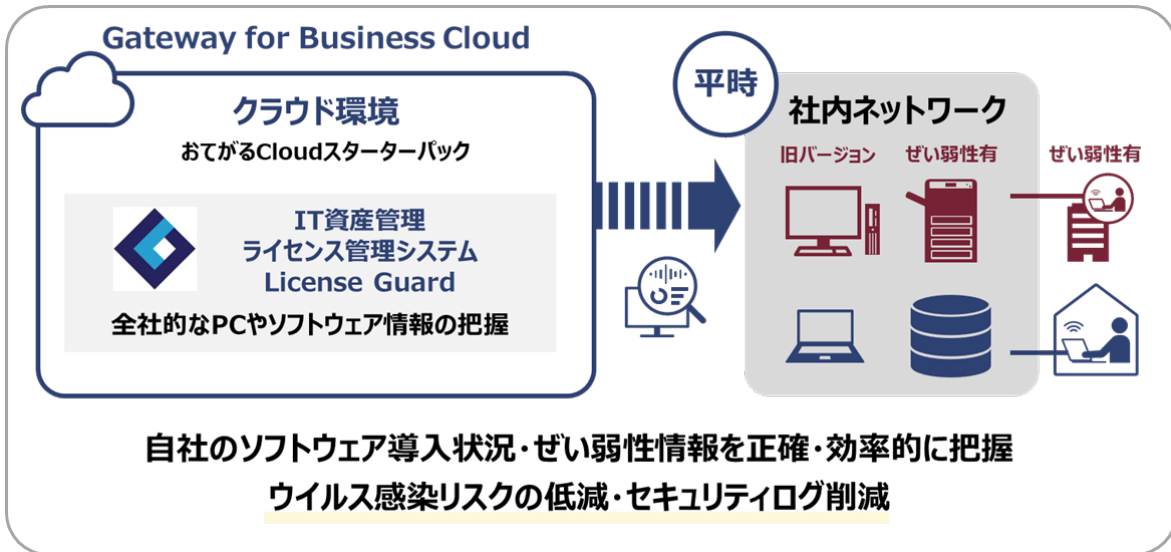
Gateway for Business Cloud

クラウド環境

おてがるCloudスターターパック

IT資産管理
ライセンス管理システム
License Guard

全社的なPCやソフトウェア情報の把握

平時

社内ネットワーク

旧バージョン

ぜい弱性有

ぜい弱性有

自社のソフトウェア導入状況・ぜい弱性情報を正確・効率的に把握

ウイルス感染リスクの低減・セキュリティログ削減